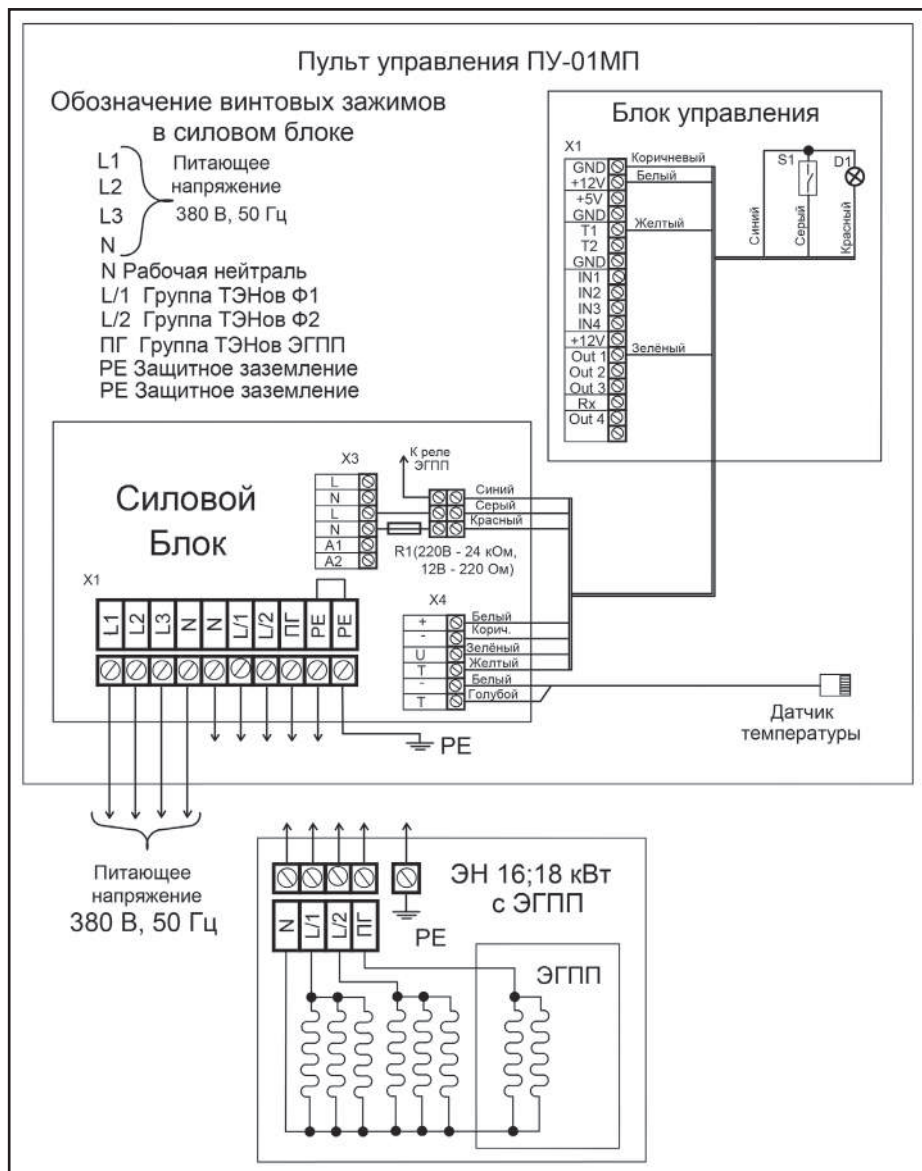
Пульт управления ПУ-01МП

Обозначение винтовых зажимов в силовом блоке

L1
L2
L3
N
Питающее напряжение 380 В, 50 Гц

N Рабочая нейтраль
L/1 Группа ТЭНов Ф1
L/2 Группа ТЭНов Ф2
ПГ Группа ТЭНов ЭГПП
PE Защитное заземление
PE Защитное заземление

Блок управления

X1
GND
+12V
+5V
GND
T1
T2
GND
IN1
IN2
IN3
IN4
+12V
Out 1
Out 2
Out 3
Rx
Out 4

Коричневый
Белый
Желтый
Зелёный

S1
D1
Синий
Серый
Красный

Силовой Блок

X3
L
N
L
N
A1
A2

К реле ЭГПП
Синий
Серый
Красный
R1(220В - 24 кОм, 12В - 220 Ом)

X1
L1
L2
L3
N
N
L/1
L/2
ПГ
PE
PE

X4
+
-
U
T
-
T
Белый
Корич.
Зелёный
Желтый
Белый
Голубой

Датчик температуры

PE

Питающее напряжение 380 В, 50 Гц

ЭН 16;18 кВт с ЭГПП

N
L/1
L/2
ПГ
PE

ЭГПП